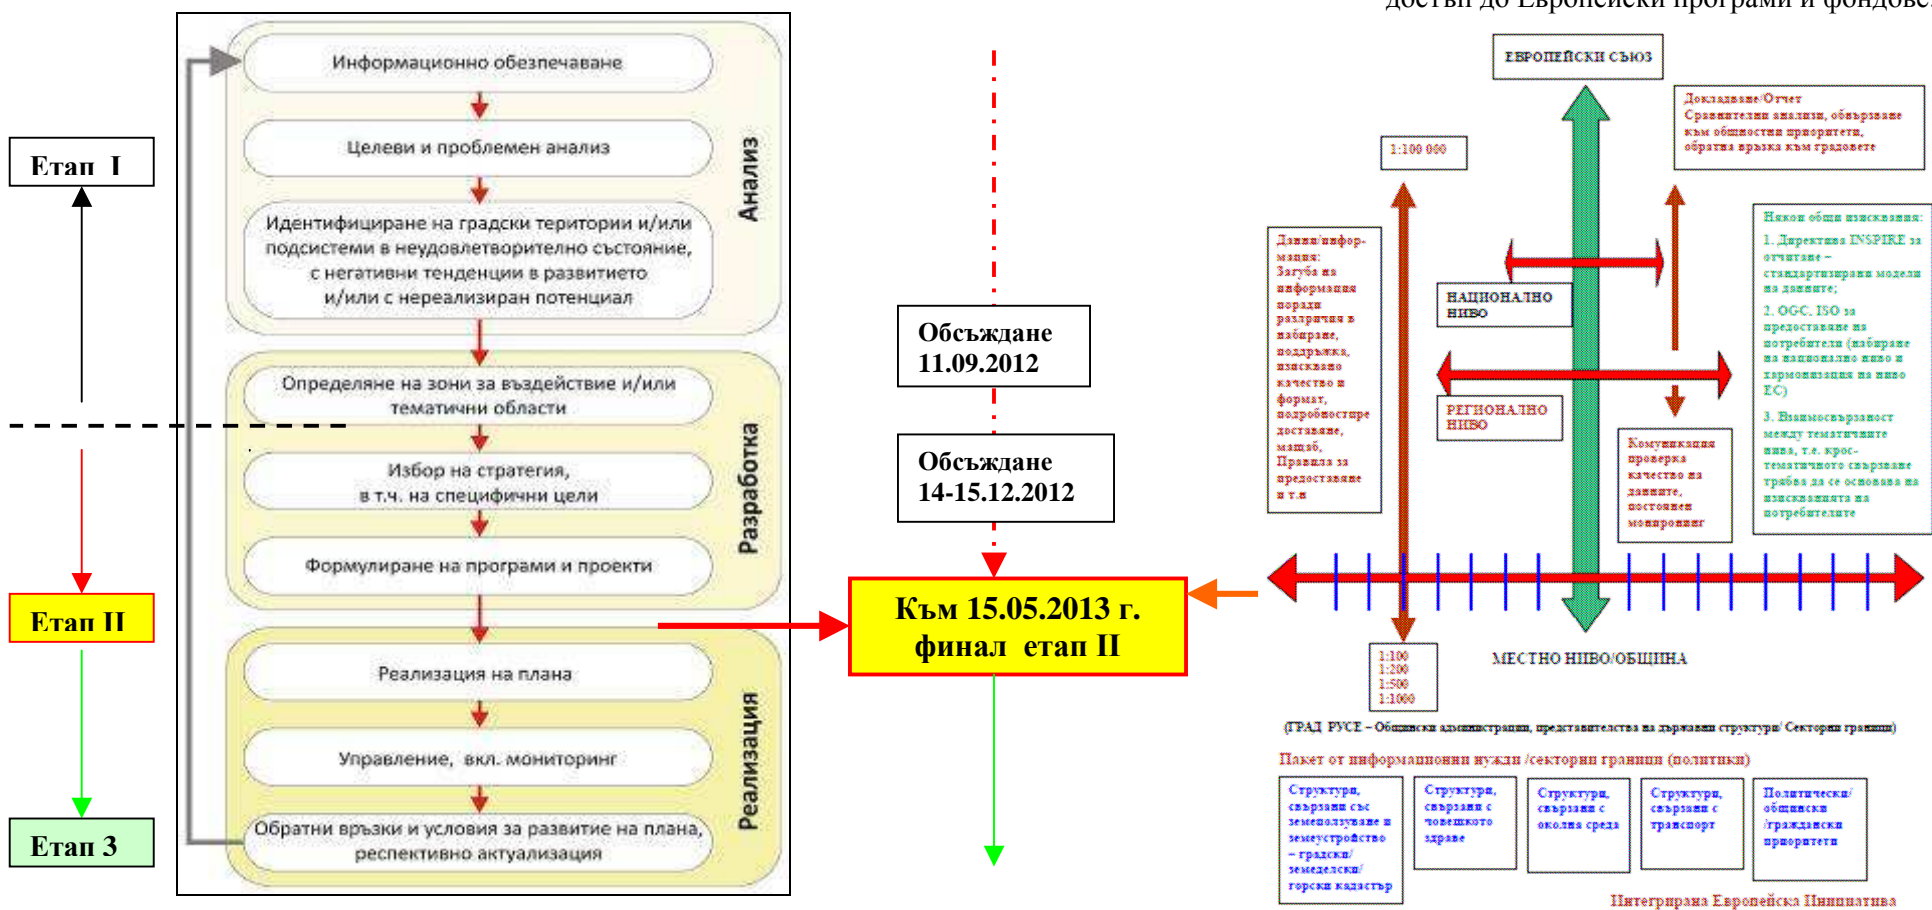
достъп до Европейски програми и фондове

Етап I

Етап II

Етап 3

Информационно обезпечаване

Целеви и проблемен анализ

Идентифициране на градски територии и/или подсистеми в неудовлетворително състояние, с негативни тенденции в развитието и/или с нереализиран потенциал

Анализ

Определяне на зони за въздействие и/или тематични области

Избор на стратегия, в т.ч. на специфични цели

Формулиране на програми и проекти

Разработка

Реализация на плана

Управление, вкл. мониторинг

Обратни връзки и условия за развитие на плана, респективно актуализация

Реализация

Обсъждане 11.09.2012

Обсъждане 14-15.12.2012

Към 15.05.2013 г. финал етап II

ЕВРОПЕЙСКИ СЪЮЗ

Докладване/Отчет
Сравнителни анализи, обвързване към общностни приоритети, обратна връзка към градовете

1:100 000

Данни/информация:
Загуба на информация поради различия в набиране, поддръжка, изискано качество и формат, подробностите достъпване, мащаб,
Правила за предоставяне и т.н

НАЦИОНАЛНО НИВО

РЕГИОНАЛНО НИВО

Комуникация проверка качество на данните, постоянен мониторинг

Някои общи изисквания:
1. Директива INSPIRE за отчитане – стандартизирана модели на данните;
2. OGC, ISO за предоставяне на потребителя (набиране на национално ниво и хармонизация на ниво ЕС)
3. Взаимосвързаност между тематичните нива, т.е. крос-тематичното свързване трябва да се основава на изискванията на потребителите

1:100
1:200
1:500
1:1000

МЕСТНО НИВО/ОБЩИНА

(ГРАД РУСЕ – Общинска администрация, представителства на държавни структури/ Секторни граници)

Пакет от информационни нужди /секторни граници (политики)

Структури, свързани със земеползуване и земеустройство – градски/ земеделски/ горски кадастър

Структури, свързани с човешкото здраве

Структури, свързани с околна среда

Структури, свързани с транспорт

Политически/ общински /граждански приоритети

Интегрирана Европейска Инициатива